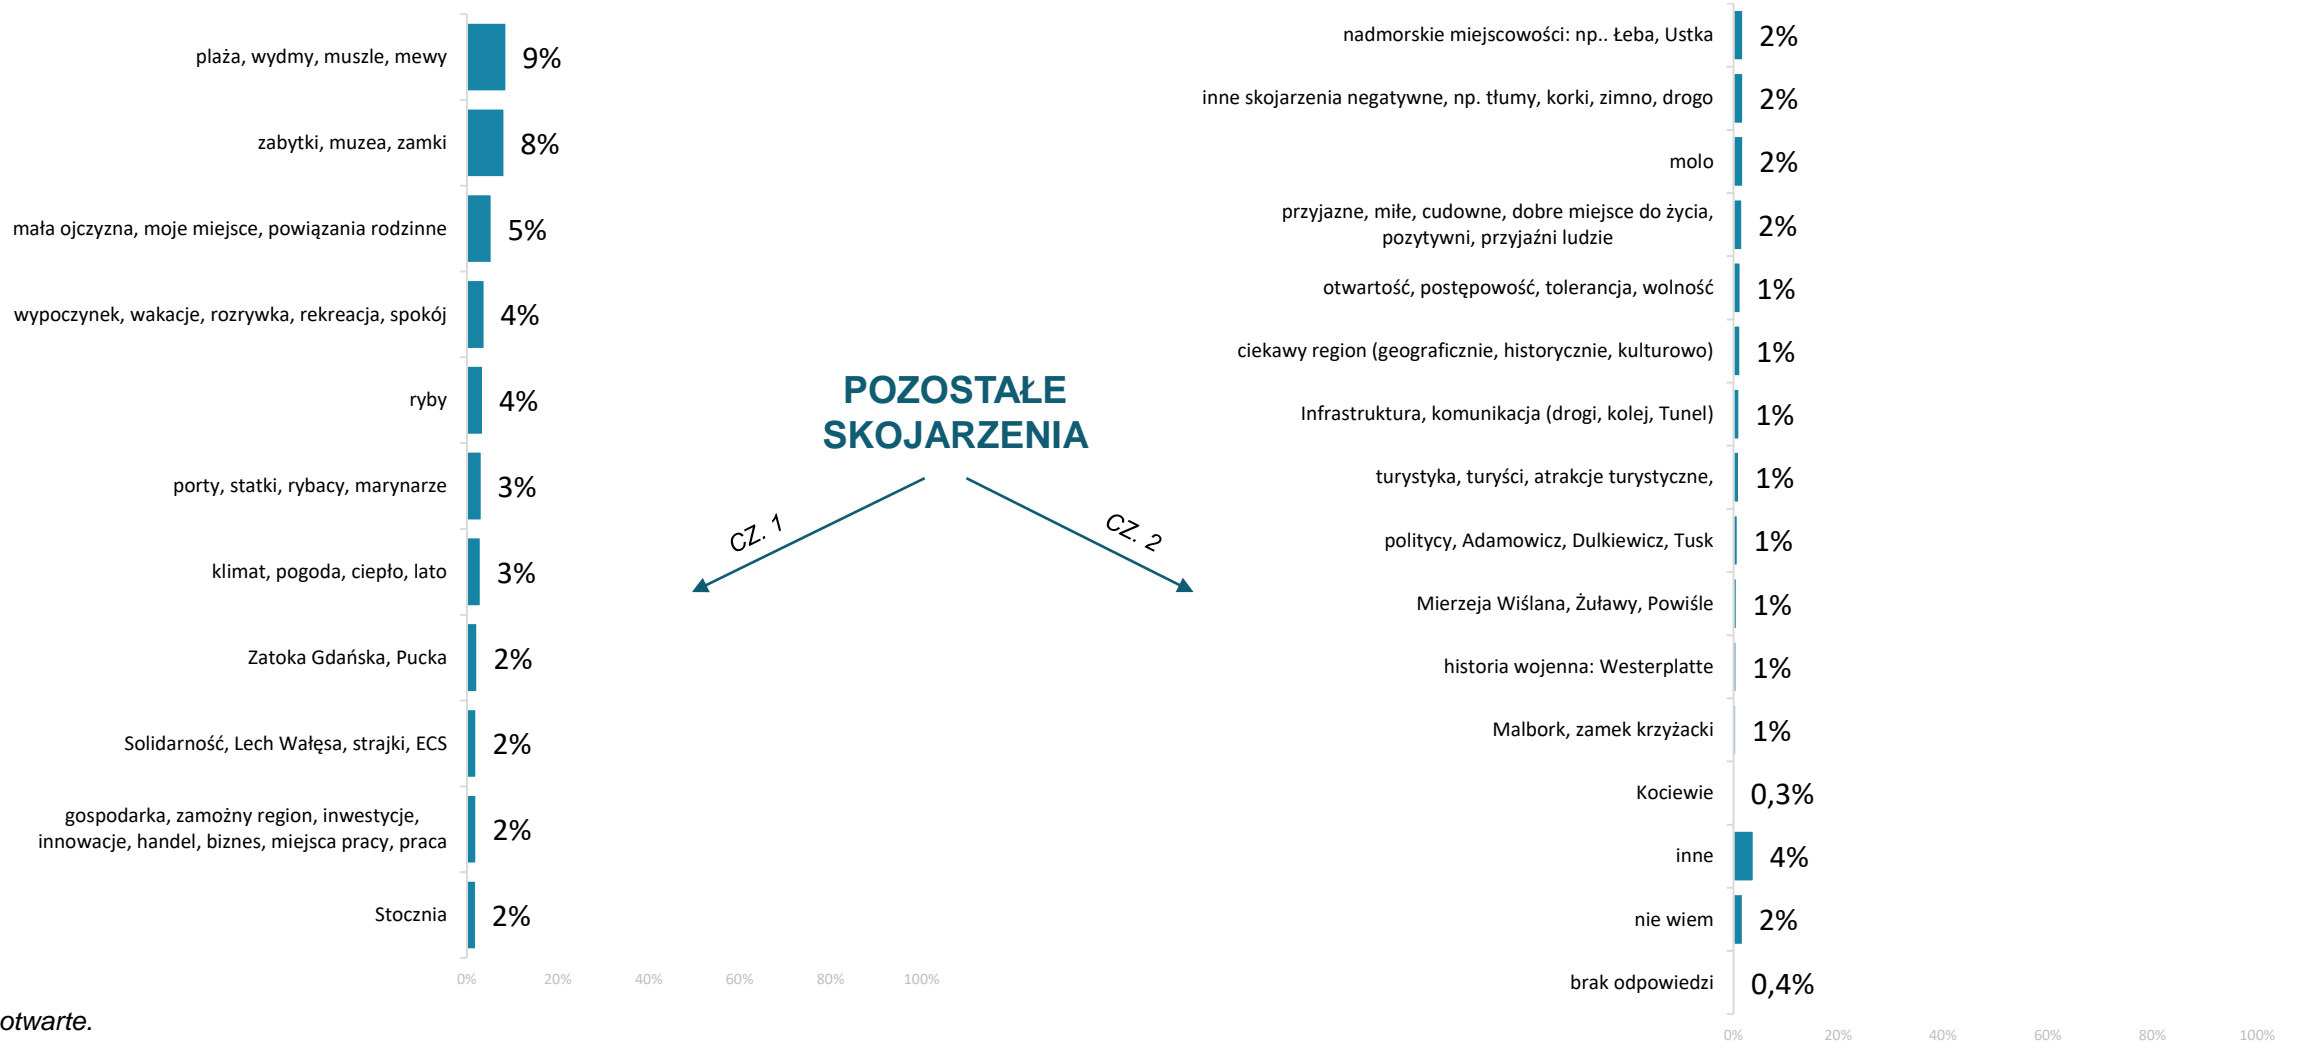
plaża, wydmy, muszle, mewy 9%
zabytki, muzea, zamki 8%
mała ojczyzna, moje miejsce, powiązania rodzinne 5%
wypoczynek, wakacje, rozrywka, rekreacja, spokój 4%
ryby 4%
porty, statki, rybacy, marynarze 3%
klimat, pogoda, ciepło, lato 3%
Zatoka Gdańska, Pucka 2%
Solidarność, Lech Wałęsa, strajki, ECS 2%
gospodarka, zamożny region, inwestycje, innowacje, handel, biznes, miejsca pracy, praca 2%
Stocznia 2%

0% 20% 40% 60% 80% 100%

otwarte.

POZOSTAŁE SKOJARZENIA

CZ. 1

CZ. 2

nadmorskie miejscowości: np.. Łeba, Ustka 2%
inne skojarzenia negatywne, np. tłumy, korki, zimno, drogo 2%
molo 2%
przyjazne, miłe, cudowne, dobre miejsce do życia, pozytywni, przyjaźni ludzie 2%
otwartość, postępowość, tolerancja, wolność 1%
ciekawy region (geograficznie, historycznie, kulturowo) 1%
Infrastruktura, komunikacja (drogi, kolej, Tunel) 1%
turystyka, turyści, atrakcje turystyczne, 1%
politycy, Adamowicz, Dulkiewicz, Tusk 1%
Mierzeja Wiślana, Żuławy, Powiśle 1%
historia wojenna: Westerplatte 1%
Malbork, zamek krzyżacki 1%
Kociewie 0,3%
inne 4%
nie wiem 2%
brak odpowiedzi 0,4%

0% 20% 40% 60% 80% 100%